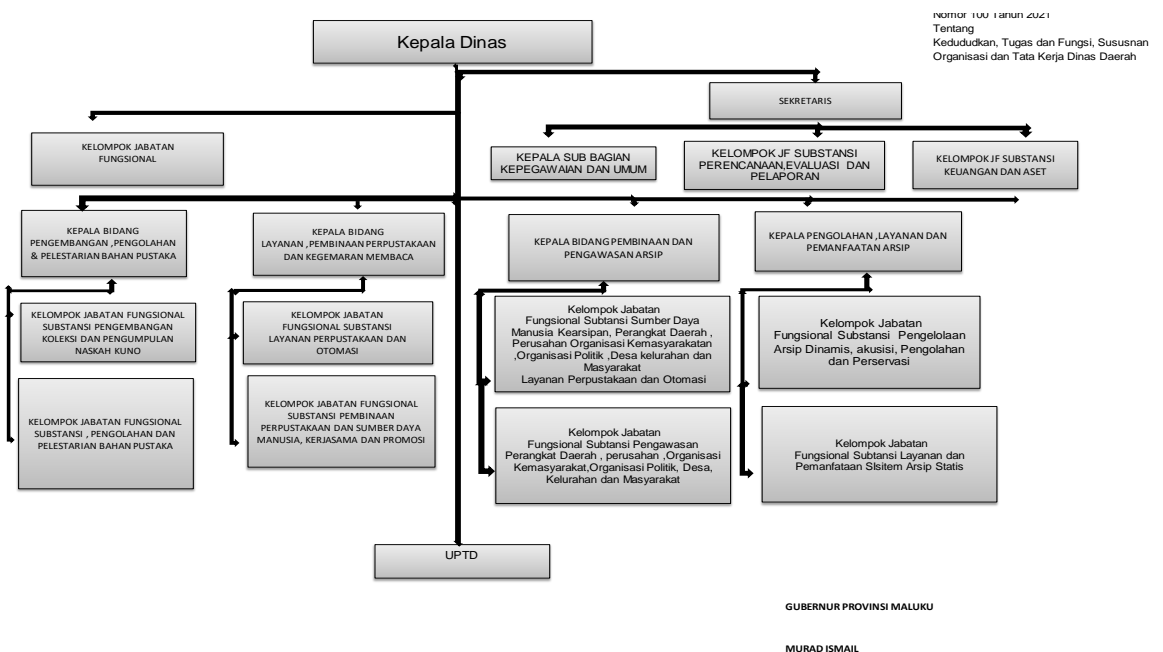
Nomor 100 Tahun 2021
Tentang
Kedududkan, Tugas dan Fungsi, Sususnan Organisasi dan Tata Kerja Dinas Daerah

Kepala Dinas

SEKRETARIS

KELOMPOK JABATAN FUNGSIONAL

KEPALA SUB BAGIAN KEPEGAWAIAN DAN UMUM

KELOMPOK JF SUBSTANSI PERENCANAAN,EVALUASI DAN PELAPORAN

KELOMPOK JF SUBSTANSI KEUANGAN DAN ASET

KEPALA BIDANG PENGEMBANGAN ,PENGOLAHAN & PELESTARIAN BAHAN PUSTAKA

KEPALA BIDANG LAYANAN ,PEMBINAAN PERPUSTAKAAN DAN KEGEMARAN MEMBACA

KEPALA BIDANG PEMBINAAN DAN PENGAWASAN ARSIP

KEPALA PENGOLAHAN ,LAYANAN DAN PEMANFAATAN ARSIP

KELOMPOK JABATAN FUNGSIONAL SUBSTANSI PENGEMBANGAN KOLEKSI DAN PENGUMPULAN NASKAH KUNO

KELOMPOK JABATAN FUNGSIONAL SUBSTANSI , PENGOLAHAN DAN PELESTARIAN BAHAN PUSTAKA

KELOMPOK JABATAN FUNGSIONAL SUBSTANSI LAYANAN PERPUSTAKAAN DAN OTOMASI

KELOMPOK JABATAN FUNGSIONAL SUBSTANSI PEMBINAAN PERPUSTAKAAN DAN SUMBER DAYA MANUSIA, KERJASAMA DAN PROMOSI

Kelompok Jabatan Fungsional Subtansi Sumber Daya Manusia Kearsipan, Perangkat Daerah , Perusahan Organisasi Kemasyarakatan ,Organisasi Politik ,Desa kelurahan dan Masyarakat
Layanan Perpustakaan dan Otomasi

Kelompok Jabatan Fungsional Subtansi Pengawasan Perangkat Daerah , perusahan ,Organisasi Kemasyarakat,Organisasi Politik, Desa, Kelurahan dan Masyarakat

Kelompok Jabatan Fungsional Substansi Pengelolaan Arsip Dinamis, akusisi, Pengolahan dan Perservasi

Kelompok Jabatan Fungsional Subtansi Layanan dan Pemanfaatan SIsitem Arsip Statis

UPTD

GUBERNUR PROVINSI MALUKU

MURAD ISMAIL